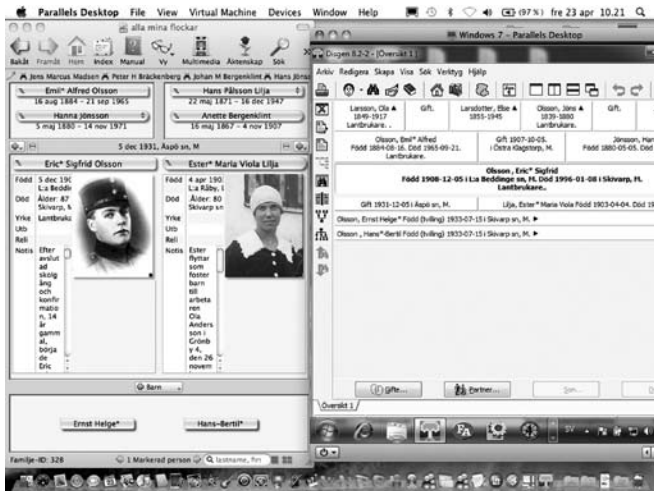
Parallels Desktop File View Virtual Machine Devices Window Help (97 %) fre 23 apr 10.21

alla mina flockar

Bakåt Framåt Hem Index Manual Vy Multimedia Aktenskap Sök

Jens Marcus Madsen Peter H Bräckenberg Johan M Bergenklint Hans Jöns

Emil* Alfred Olsson
16 aug 1884 – 21 sep 1965

Hans Pålsson Lilja
22 maj 1871 – 16 dec 1947

Hanna Jönsson
5 maj 1880 – 14 nov 1971

Anette Bergenklint
16 maj 1867 – 4 nov 1907

5 dec 1931, Asbo sn, M.

Eric* Sigfrid Olsson

Ester* Maria Viola Lilja

| | |
|---|---|
| Född | 5 dec 190 L:a Beddi |
| Död | Ålder: 87 Skivarp, M |
| Yrke | Lantbruka |
| Utb | |
| Reli | |
| Notis | Efter avslut ad skolg ång och konfir mation, 14 år gamm al, börja de Eric |

| | |
|---|---|
| Född | 4 apr 190 L:a Råby, |
| Död | Ålder: 80 Skivarp sn |
| Yrke | |
| Utb | |
| Reli | |
| Notis | Ester flyttar som foster barn till arbeta ren Ola Anders son i Grönb y 4, den 26 novem |

Barn

Ernst Helge*

Hans-Bertil*

Familje-ID: 326

1 Markerad person

Windows 7 - Parallels Desktop

Disgen 8.2-2 - [Översikt 1]

Arkiv Redigera Skapa Visa Sök Verktyg Hjälp

Larsson, Ola 1849-1917 Lantbrukare.

Gift.

Larsdotter, Elise 1855-1945

Olsson, Jöns 1839-1880 Lantbrukare.

Gift.

Olsson, Emil* Alfred Född 1884-08-16. Död 1965-09-21. Lantbrukare.

Gift 1907-10-05. i Östra Klagstorp, M.

Jönsson, Han Född 1880-05-05. Död

Olsson , Eric* Sigfrid
Född 1908-12-05 i L:a Beddinge sn, M. Död 1996-01-08 i Skivarp, M. Lantbrukare.

Gift 1931-12-05 i Asbo sn, M.

Lilja, Ester* Maria Viola Född 1903-04-04. Död 19

Olsson, Ernst Helge* Född (tvilling) 1933-07-15 i Skivarp sn, M.

Olsson , Hans*-Bertil Född (tvilling) 1933-07-15 i Skivarp sn, M.

Gifte...

Partner...

Översikt 1